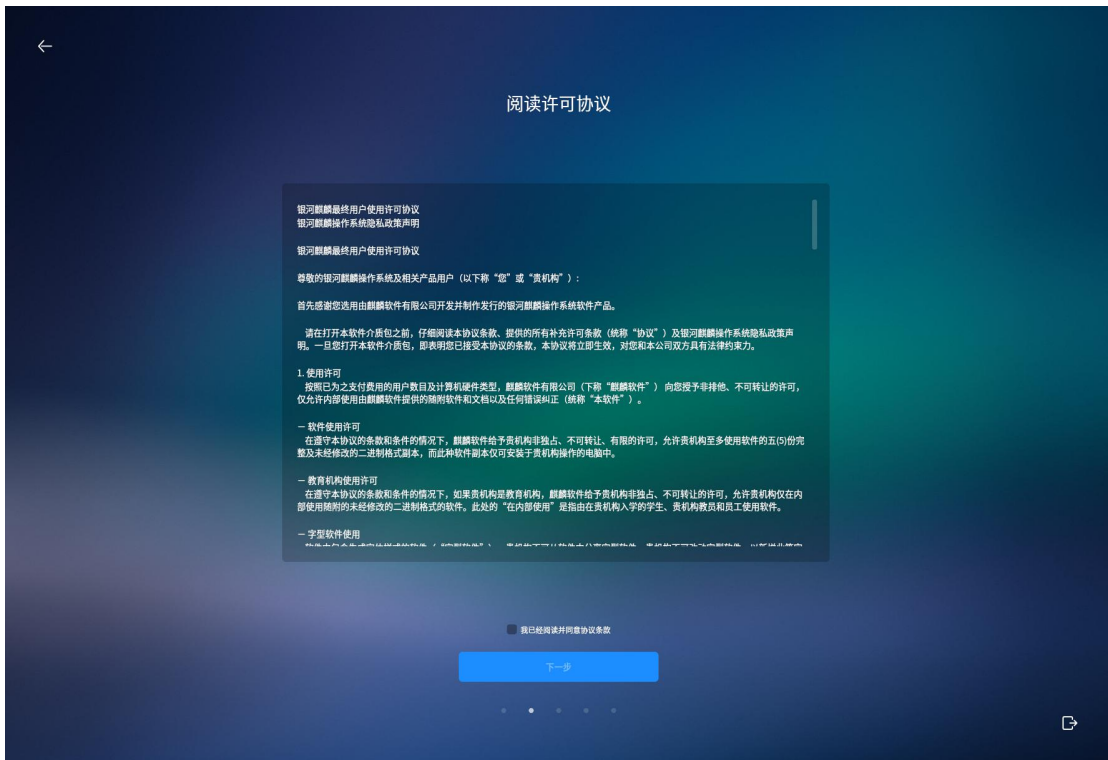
阅读许可协议

银河麒麟最终用户使用许可协议
银河麒麟操作系统隐私政策声明

银河麒麟最终用户使用许可协议

尊敬的银河麒麟操作系统及相关产品用户（以下称"您"或"贵机构"）：

首先感谢您选用由麒麟软件有限公司开发并制作发行的银河麒麟操作系统软件产品。

请在打开本软件介质包之前，仔细阅读本协议条款、提供的所有补充许可条款（统称"协议"）及银河麒麟操作系统隐私政策声明。一旦您打开本软件介质包，即表明您已接受本协议的条款，本协议将立即生效，对您和本公司双方具有法律约束力。

1. 使用许可
按照已为之支付费用的用户数目及计算机硬件类型，麒麟软件有限公司（下称"麒麟软件"）向您授予非排他、不可转让的许可，仅允许内部使用由麒麟软件提供的随附软件和文档以及任何错误纠正（统称"本软件"）。

一 软件使用许可
在遵守本协议的条款和条件的情况下，麒麟软件给予贵机构非独占、不可转让、有限的许可，允许贵机构至多使用软件的五(5)份完整及未经修改的二进制格式副本，而此种软件副本仅可安装于贵机构操作的电脑中。

一 教育机构使用许可
在遵守本协议的条款和条件的情况下，如果贵机构是教育机构，麒麟软件给予贵机构非独占、不可转让的许可，允许贵机构仅在内部使用随附的未经修改的二进制格式的软件。此处的"在内部使用"是指由在贵机构入学的学生、贵机构教员和员工使用软件。

一 字型软件使用
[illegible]

我已经阅读并同意协议条款

下一步